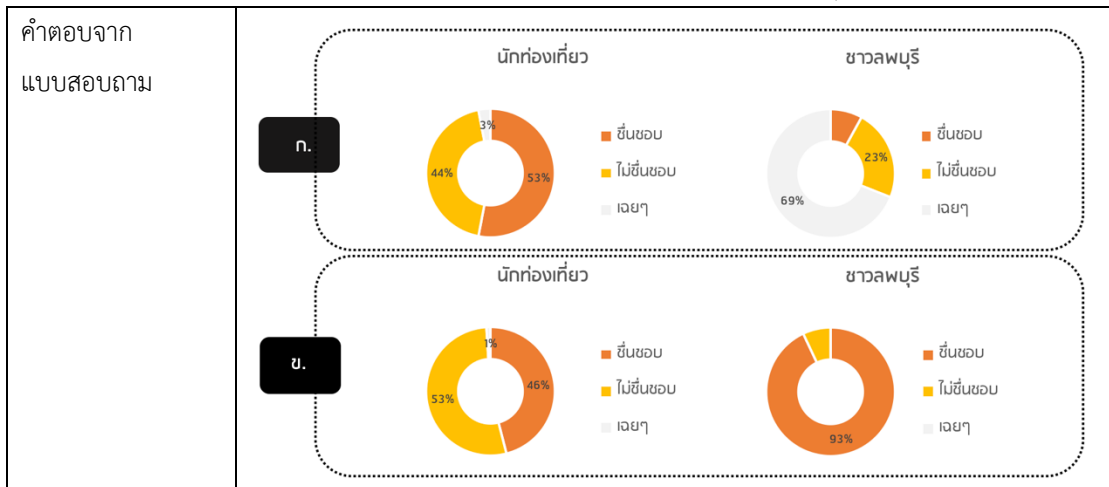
คำตอบจาก
แบบสอบถาม

ก.

นักท่องเที่ยว

3%
53%
44%

ชื่นชอบ
ไม่ชื่นชอบ
เฉยๆ

ชาวลพบุรี

23%
69%

ชื่นชอบ
ไม่ชื่นชอบ
เฉยๆ

ข.

นักท่องเที่ยว

1%
46%
53%

ชื่นชอบ
ไม่ชื่นชอบ
เฉยๆ

ชาวลพบุรี

93%

ชื่นชอบ
ไม่ชื่นชอบ
เฉยๆ